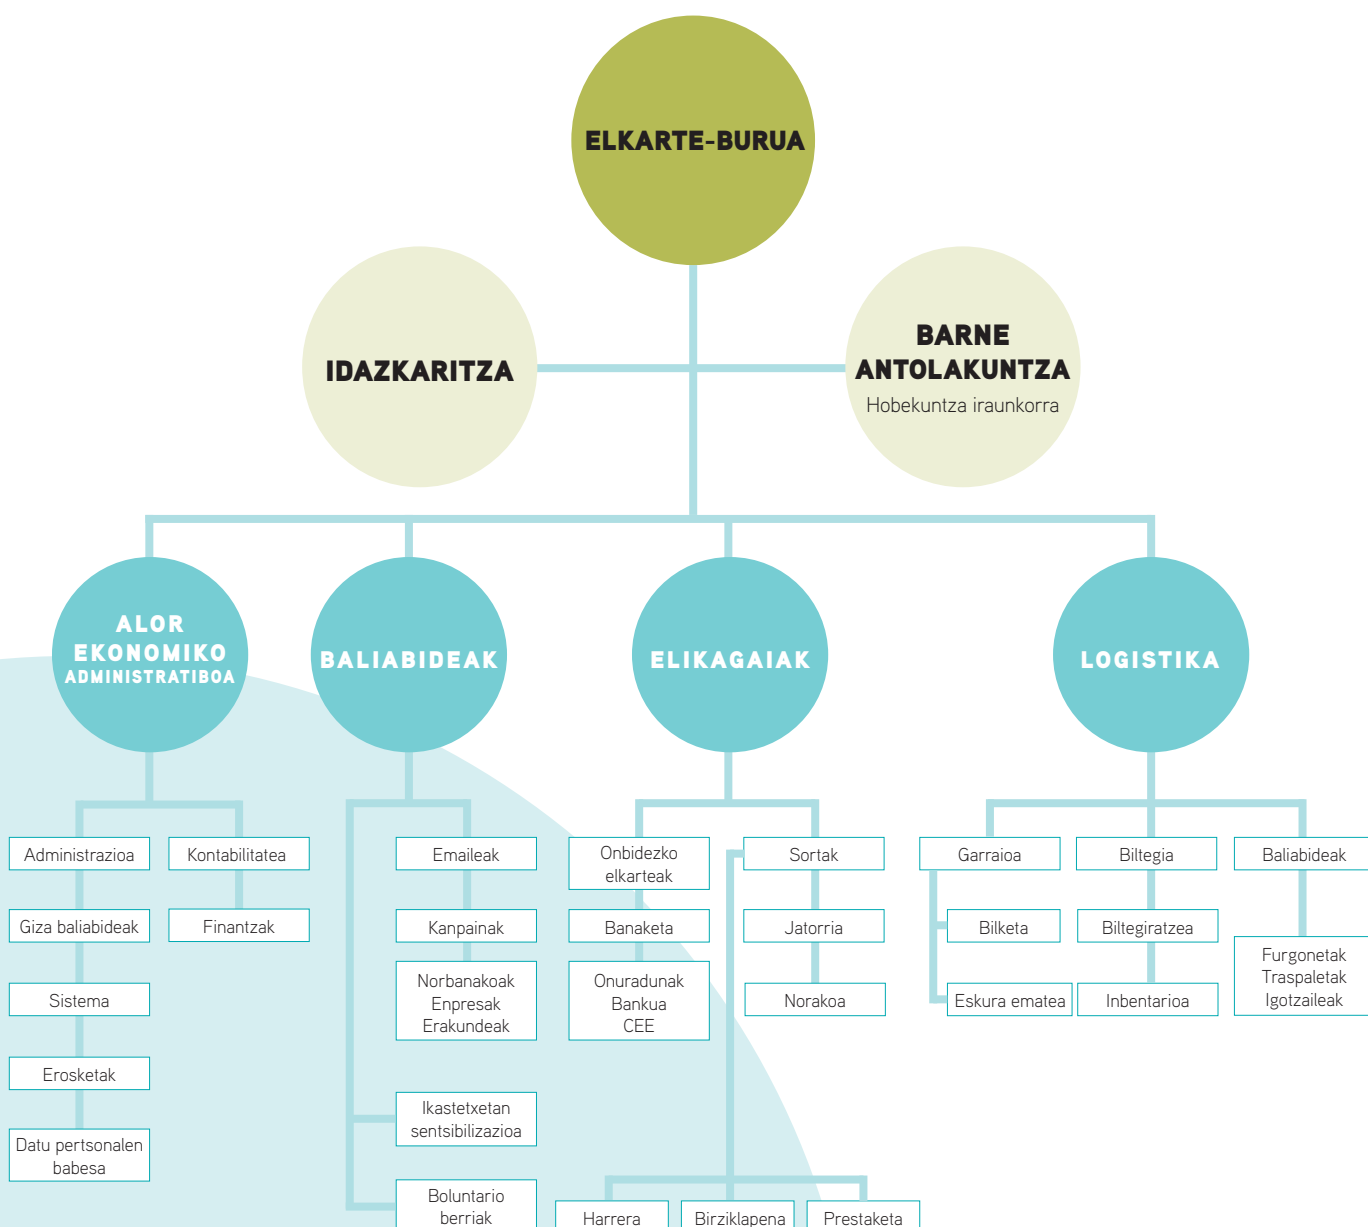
ELKARTE-BURUA

IDAZKARITZA

BARNE ANTOLAKUNTZA
Hobekuntza iraunkorra

ALOR EKONOMIKO ADMINISTRATIBOA

BALIABIDEAK

ELIKAGAIAK

LOGISTIKA

Administrazioa
Giza baliabideak
Sistema
Erosketak
Datu pertsonalen babesa

Kontabilitatea
Finantzak

Emaileak
Kanpainak
Norbanakoak
Enpresak
Erakundeak
Ikastetxetan sentsibilizazioa
Boluntario berriak

Onbidezko elkarteak
Banaketa
Onuradunak
Bankua
CEE

Sortak
Jatorria
Norakoa

Harrera
Birziklapena
Prestaketa

Garraioa
Bilketa
Eskura ematea

Biltegia
Biltegiratzea
Inbentarioa

Baliabideak
Furgonetak
Traspaletak
Igotzaileak